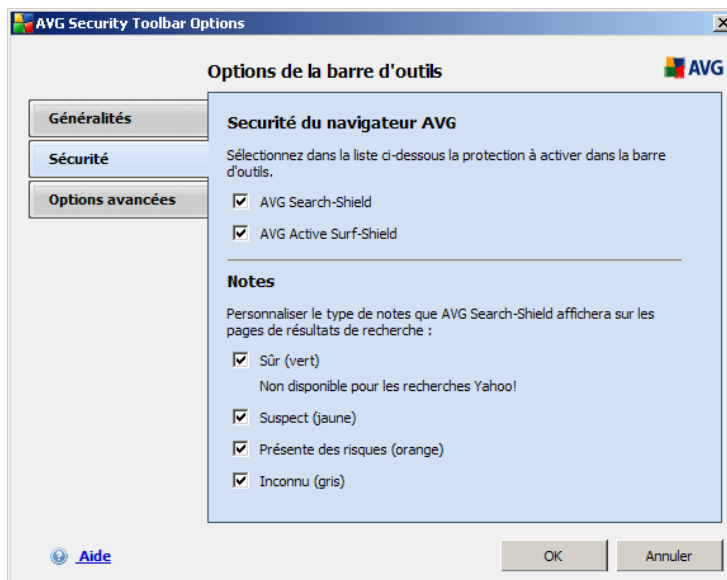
AVG Security Toolbar Options

Options de la barre d'outils

AVG

Généralités

Sécurité

Options avancées

Securité du navigateur AVG

Sélectionnez dans la liste ci-dessous la protection à activer dans la barre d'outils.

AVG Search-Shield

AVG Active Surf-Shield

Notes

Personnaliser le type de notes que AVG Search-Shield affichera sur les pages de résultats de recherche :

Sûr (vert)

Non disponible pour les recherches Yahoo!

Suspect (jaune)

Présente des risques (orange)

Inconnu (gris)

Aide

OK

Annuler